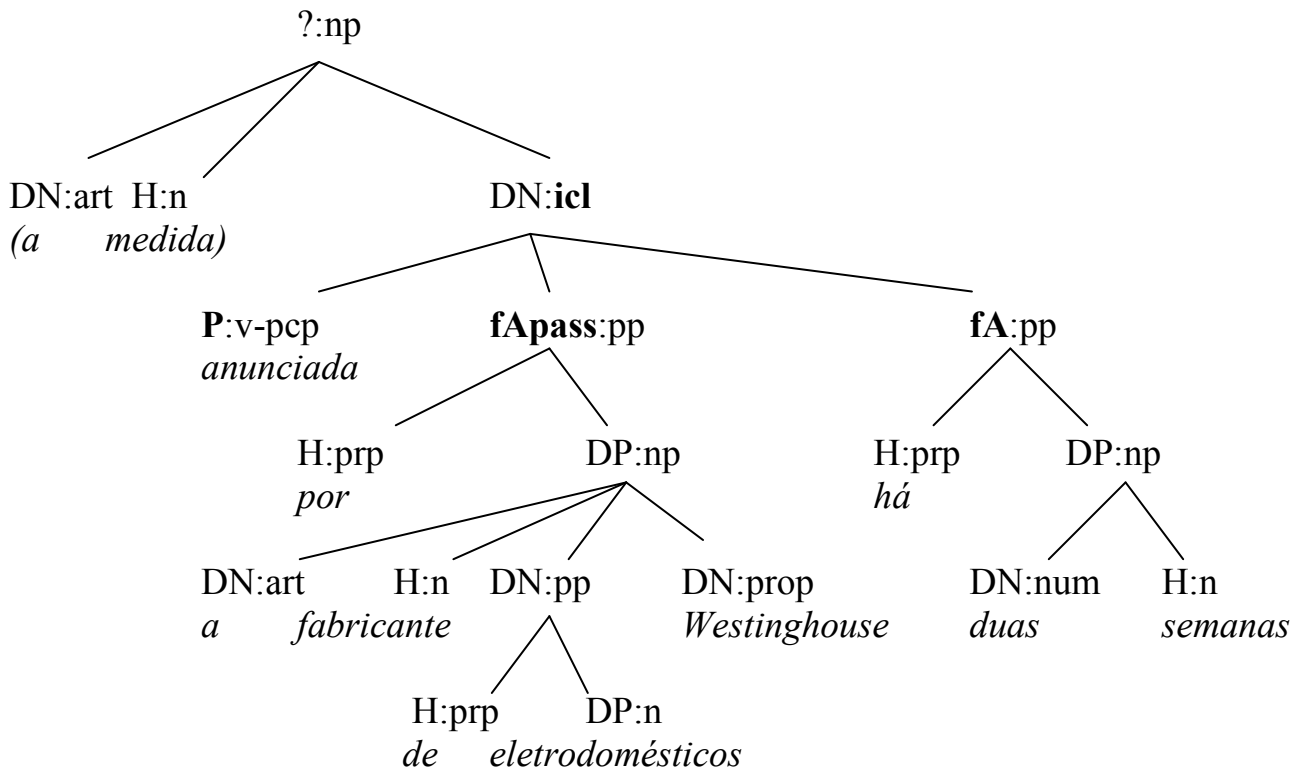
?:np

DN:art H:n
(a medida)

DN:**icl**

**P**:v-pcp
anunciada

**fApass**:pp

**fA**:pp

H:prp
por

DP:np

H:prp
há

DP:np

DN:art
a

H:n
fabricante

DN:pp

DN:prop
Westinghouse

DN:num
duas

H:n
semanas

H:prp
de

DP:n
eletrodomésticos